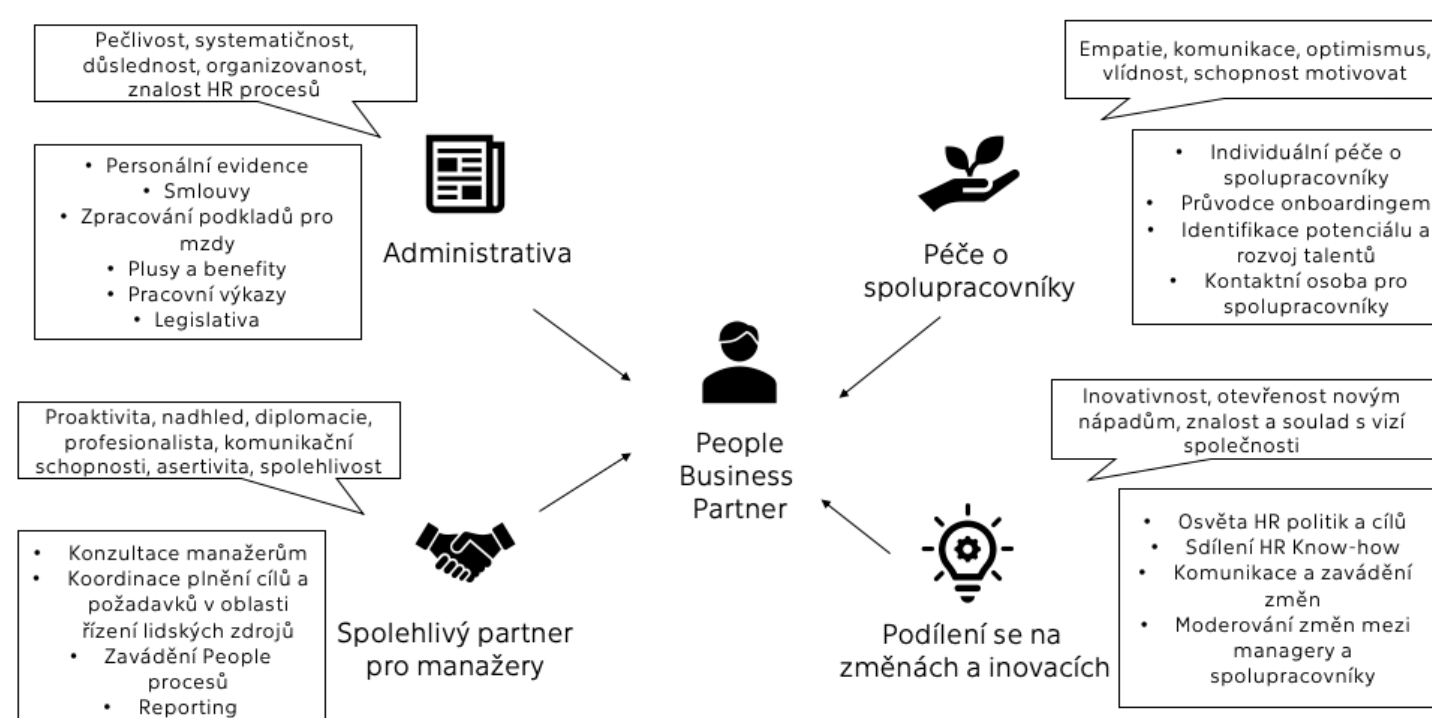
Pečlivost, systematičnost, důslednost, organizovanost, znalost HR procesů

• Personální evidence
• Smlouvy
• Zpracování podkladů pro mzdy
• Plusy a benefity
• Pracovní výkazy
• Legislativa

Administrativa

Empatie, komunikace, optimismus, vlídnost, schopnost motivovat

• Individuální péče o spolupracovníky
• Průvodce onboardingem
• Identifikace potenciálu a rozvoj talentů
• Kontaktní osoba pro spolupracovníky

Péče o spolupracovníky

People Business Partner

Proaktivita, nadhled, diplomacie, profesionalista, komunikační schopnosti, asertivita, spolehlivost

• Konzultace manažerům
• Koordinace plnění cílů a požadavků v oblasti řízení lidských zdrojů
• Zavádění People procesů
• Reporting

Spolehlivý partner pro manažery

Inovativnost, otevřenost novým nápadům, znalost a soulad s vizí společnosti

• Osvěta HR politik a cílů
• Sdílení HR Know-how
• Komunikace a zavádění změn
• Moderování změn mezi managery a spolupracovníky

Podílení se na změnách a inovacích